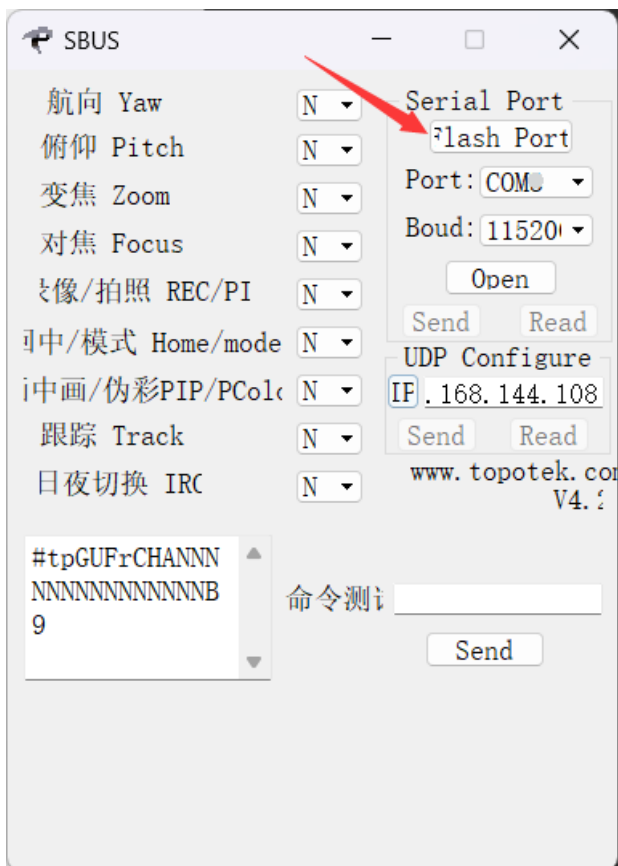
SBUS

航向 Yaw
N
俯仰 Pitch
N
变焦 Zoom
N
对焦 Focus
N
录像/拍照 REC/PI
N
回中/模式 Home/mode
N
画中画/伪彩PIP/PColo
N
跟踪 Track
N
日夜切换 IRC
N

Serial Port
Flash Port
Port: COM
Boud: 11520
Open
Send
Read

UDP Configure
IP .168.144.108
Send
Read

www.topotek.com
V4.2

#tpGUFrCHANNNNNNNNNNNNNNNB9

命令测试
Send